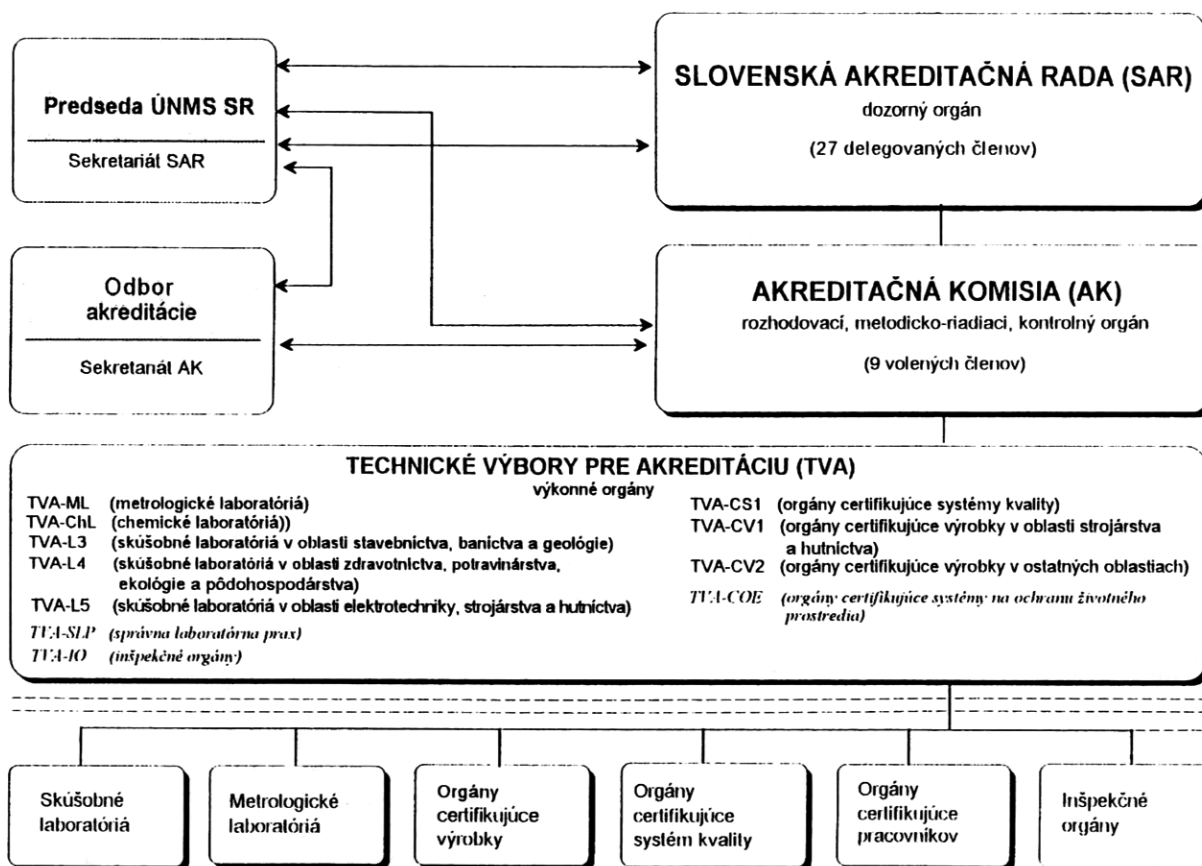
Predseda ÚNMS SR

Sekretariát SAR

SLOVENSKÁ AKREDITAČNÁ RADA (SAR)
dozorný orgán
(27 delegovaných členov)

Odbor akreditácie

Sekretariát AK

AKREDITAČNÁ KOMISIA (AK)
rozhodovací, metodicko-riadiaci, kontrolný orgán
(9 volených členov)

TECHNICKÉ VÝBORY PRE AKREDITÁCIU (TVA)
výkonné orgány

TVA-ML (metrologické laboratóriá)
TVA-ChL (chemické laboratóriá))
TVA-L3 (skúšobné laboratóriá v oblasti stavebníctva, baníctva a geológie)
TVA-L4 (skúšobné laboratóriá v oblasti zdravotníctva, potravinárstva, ekológie a pôdohospodárstva)
TVA-L5 (skúšobné laboratóriá v oblasti elektrotechniky, strojárstva a hutníctva)
TVA-SLP (správna laboratórna prax)
TVA-IO (inšpekčné orgány)

TVA-CS1 (orgány certifikujúce systémy kvality)
TVA-CV1 (orgány certifikujúce výrobky v oblasti strojárstva a hutníctva)
TVA-CV2 (orgány certifikujúce výrobky v ostatných oblastiach)
TVA-COE (orgány certifikujúce systémy na ochranu životného prostredia)

Skúšobné laboratóriá

Metrologické laboratóriá

Orgány certifikujúce výrobky

Orgány certifikujúce systém kvality

Orgány certifikujúce pracovníkov

Inšpekčné orgány